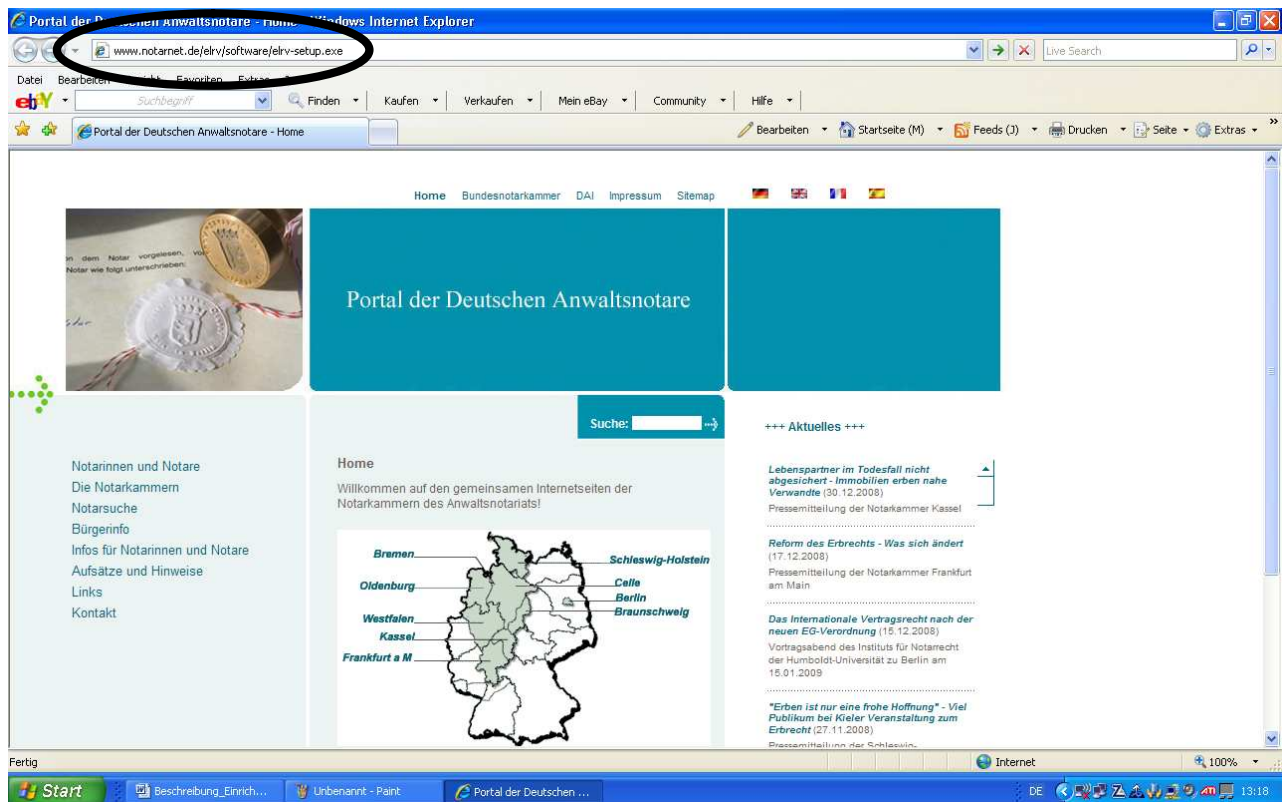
Portal der D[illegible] Anwaltsnotare - Home - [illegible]dows Internet Explorer

www.notarnet.de/elrv/software/elrv-setup.exe

Live Search

Datei Bearbeiten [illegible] Favoriten Extras

ebY Suchbegriff Finden Kaufen Verkaufen Mein eBay Community Hilfe

Portal der Deutschen Anwaltsnotare - Home

Bearbeiten Startseite (M) Feeds (J) Drucken Seite Extras

Home Bundesnotarkammer DAI Impressum Sitemap

Portal der Deutschen Anwaltsnotare

Suche:

+++ Aktuelles +++

Notarinnen und Notare
Die Notarkammern
Notarsuche
Bürgerinfo
Infos für Notarinnen und Notare
Aufsätze und Hinweise
Links
Kontakt

Home

Willkommen auf den gemeinsamen Internetseiten der Notarkammern des Anwaltsnotariats!

Bremen
Oldenburg
Westfalen
Kassel
Frankfurt a M
Schleswig-Holstein
Celle
Berlin
Braunschweig

Lebenspartner im Todesfall nicht abgesichert - Immobilien erben nahe Verwandte (30.12.2008)
Pressemitteilung der Notarkammer Kassel

Reform des Erbrechts - Was sich ändert (17.12.2008)
Pressemitteilung der Notarkammer Frankfurt am Main

Das Internationale Vertragsrecht nach der neuen EG-Verordnung (15.12.2008)
Vortragsabend des Instituts für Notarrecht der Humboldt-Universität zu Berlin am 15.01.2009

"Erben ist nur eine frohe Hoffnung" - Viel Publikum bei Kieler Veranstaltung zum Erbrecht (27.11.2008)
Pressemitteilung der Schleswig-

Fertig Internet 100%

Start Beschreibung_Einrich... Unbenannt - Paint Portal der Deutschen ... DE 13:18